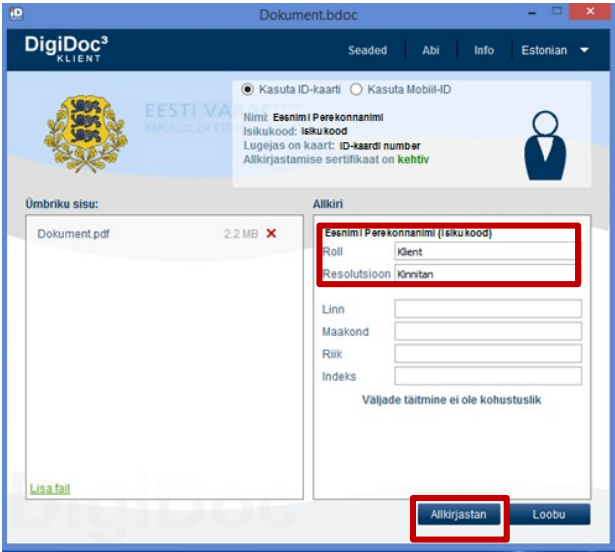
iD Dokument.bdoc

DigiDoc³ KLIENT

Seaded | Abi | Info | Estonian

EESTI VABARIIK
REPUBLIC OF ESTONIA

Kasuta ID-kaarti  Kasuta Mobiil-ID

Nimi: Eesnimi Perekonnanimi
Isikukood: Isikukood
Lugejas on kaart: ID-kaardi number
Allkirjastamise sertifikaat on kehtiv

Ümbriku sisu:

Dokument.pdf 2.2 MB ✕

Lisa fail

Allkiri

Eesnimi Perekonnanimi (Isikukood)
Roll Klient
Resolutsioon Kinnitan

Linn
Maakond
Riik
Indeks

Väljade täitmine ei ole kohustuslik

Allkirjastan  Loobu

DigiDoc